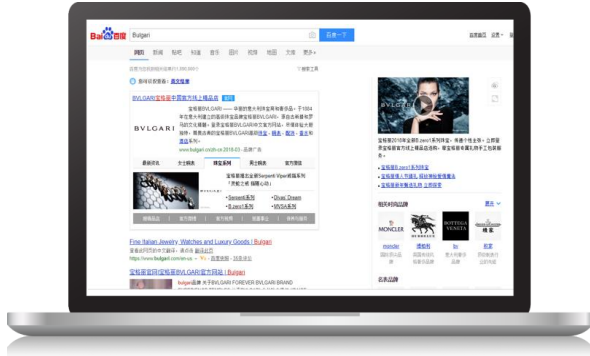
Bai百度

Bulgari

百度一下

网页 新闻 贴吧 知道 音乐 图片 视频 地图 文库 更多»

BVLGARI宝格丽中国官方线上精品店

BVLGARI

宝格丽在线精品

Fine Italian Jewelry, Watches and Luxury Goods | Bulgari

宝格丽官网|宝格丽BVLGARI官方网站 | Bulgari

BVLGARI

MONCLER

BOTTEGA VENETA

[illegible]